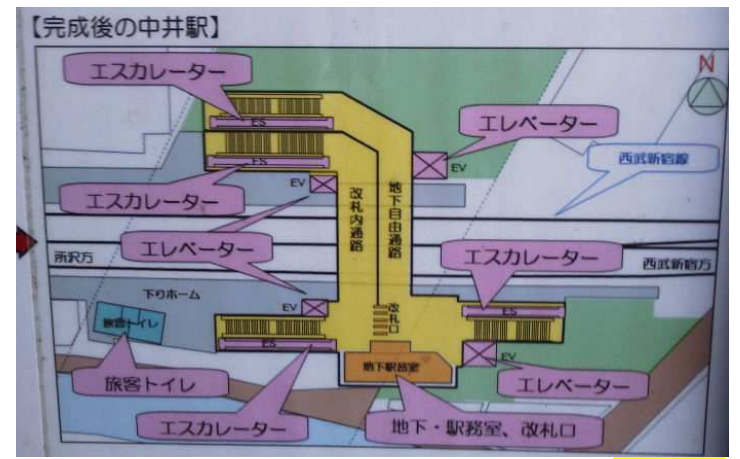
【完成後の中井駅】

N

エスカレーター

ES

ES

エレベーター

EV

西武新宿線

エスカレーター

EV

改札内通路

地下自由通路

エレベーター

所沢方

エスカレーター

西武新宿方

下りホーム

EV

改札口

ES

旅客トイレ

ES

EV

地下駅務室

旅客トイレ

エレベーター

エスカレーター

地下・駅務室、改札口